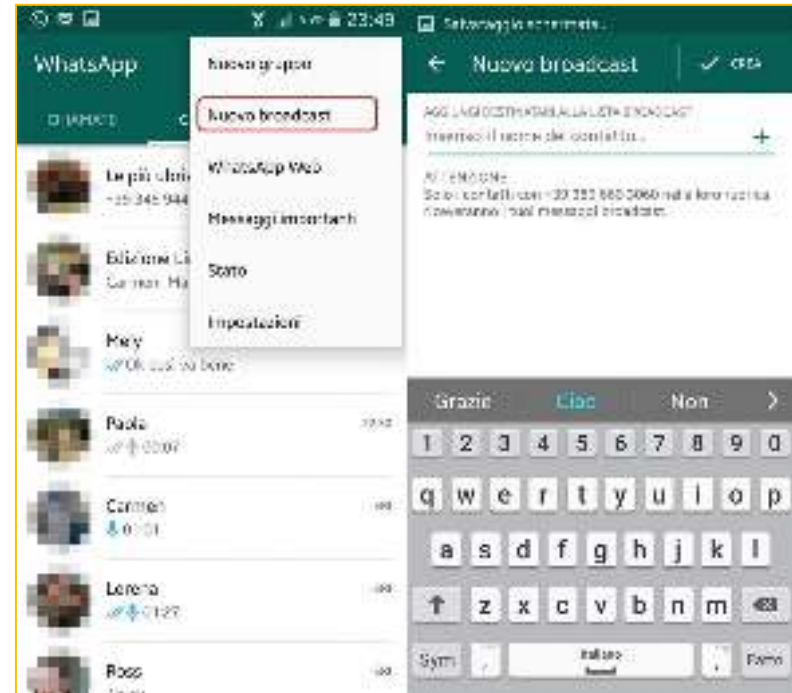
23:49
WhatsApp
CHIAMATE
Nuovo gruppo
Nuovo broadcast
WhatsApp Web
Messaggi importanti
Stato
Impostazioni
Le più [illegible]
+39 345 944 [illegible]
Edizione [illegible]
Carmen: Ma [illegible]
Mary
Ok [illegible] bene
Paola
0:07
Carmen
0:01
Lorena
1:27
Ross

Salvataggio screenshot...
Nuovo broadcast
CREA
AGGIUNGI DESTINATARI ALLA LISTA BROADCAST
Inserisci il nome del contatto...
+
ATTENZIONE
Solo i contatti con +39 333 660 3060 nella loro rubrica riceveranno i tuoi messaggi broadcast.
Grazie
Ciao
Non
1 2 3 4 5 6 7 8 9 0
q w e r t y u i o p
a s d f g h j k l
z x c v b n m
Sym
Italiano
Fatto